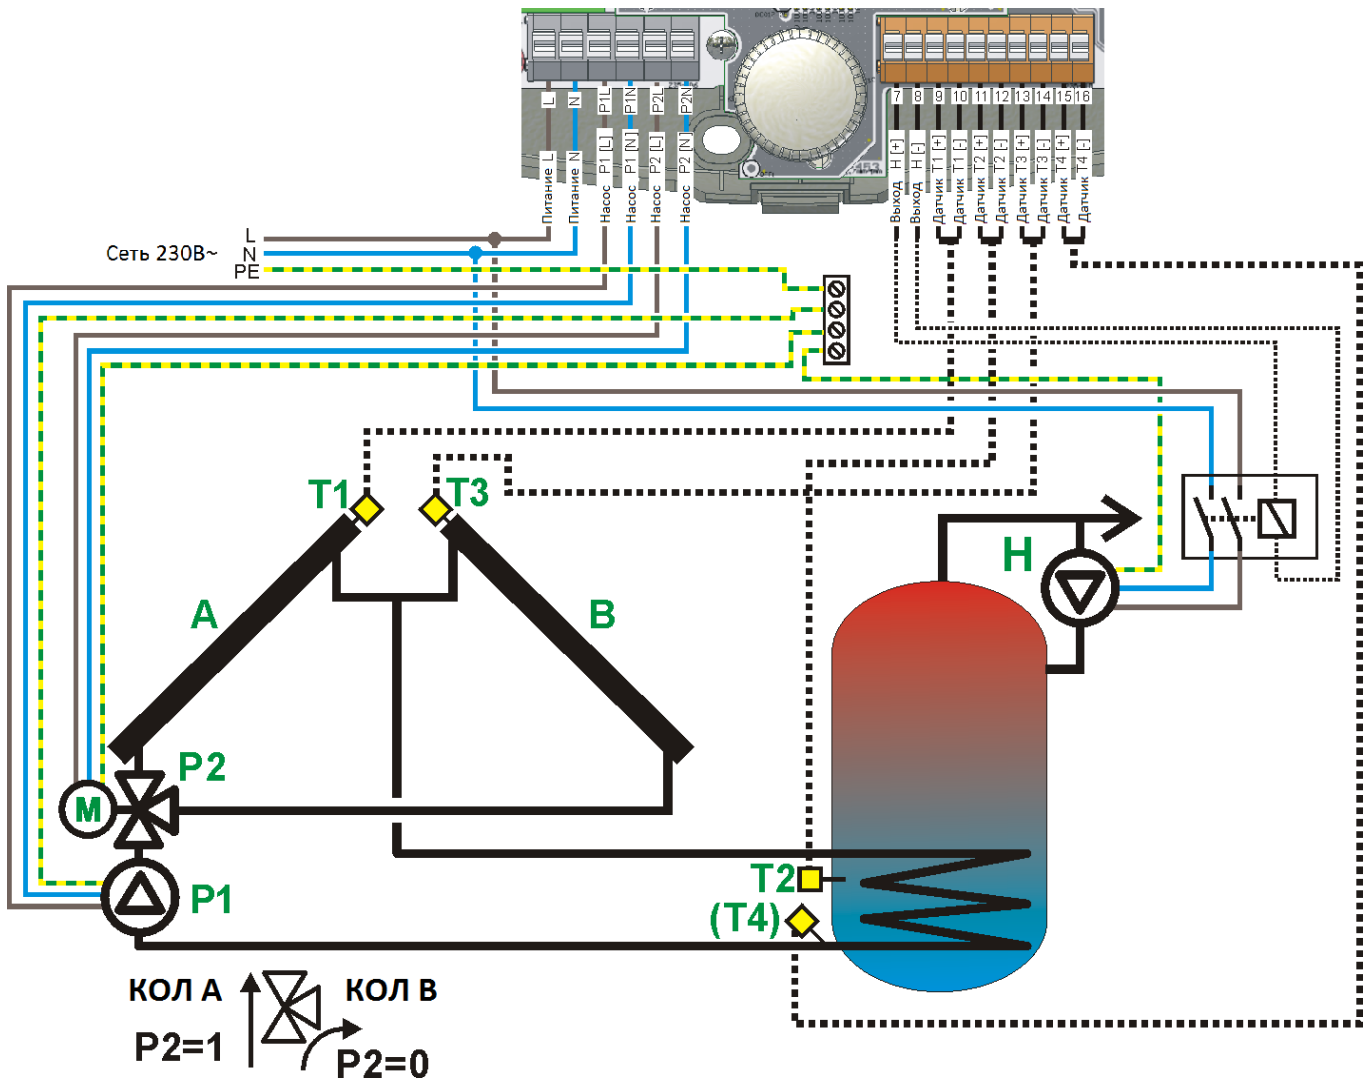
L
N
P1L
P1N
P2L
P2N
Питание L
Питание N
Насос P1 [L]
Насос P1 [N]
Насос P2 [L]
Насос P2 [N]
7
8
9
10
11
12
13
14
15
16
Выход H [+]
Выход H [-]
Датчик T1 [+]
Датчик T1 [-]
Датчик T2 [+]
Датчик T2 [-]
Датчик T3 [+]
Датчик T3 [-]
Датчик T4 [+]
Датчик T4 [-]
Сеть 230В~
L
N
PE
T1
T3
A
B
H
P2
M
P1
T2
(T4)
КОЛ А
КОЛ В
P2=1
P2=0